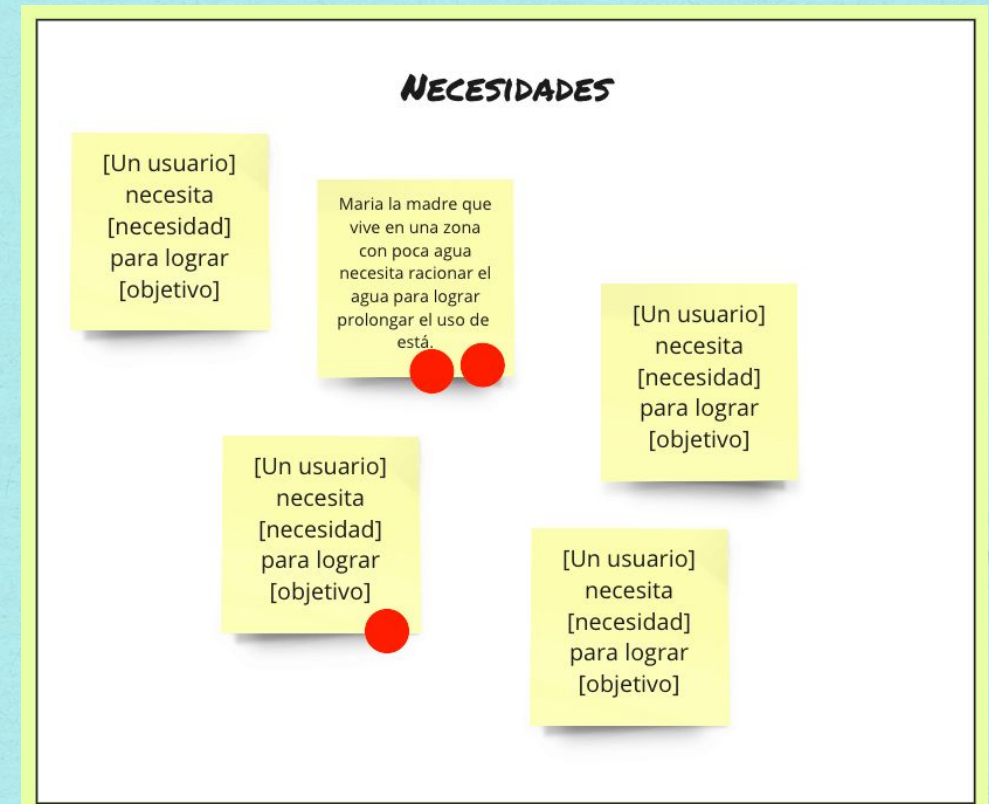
Necesidades

[Un usuario] necesita [necesidad] para lograr [objetivo]

Maria la madre que vive en una zona con poca agua necesita racionar el agua para lograr prolongar el uso de está.

[Un usuario] necesita [necesidad] para lograr [objetivo]

[Un usuario] necesita [necesidad] para lograr [objetivo]

[Un usuario] necesita [necesidad] para lograr [objetivo]